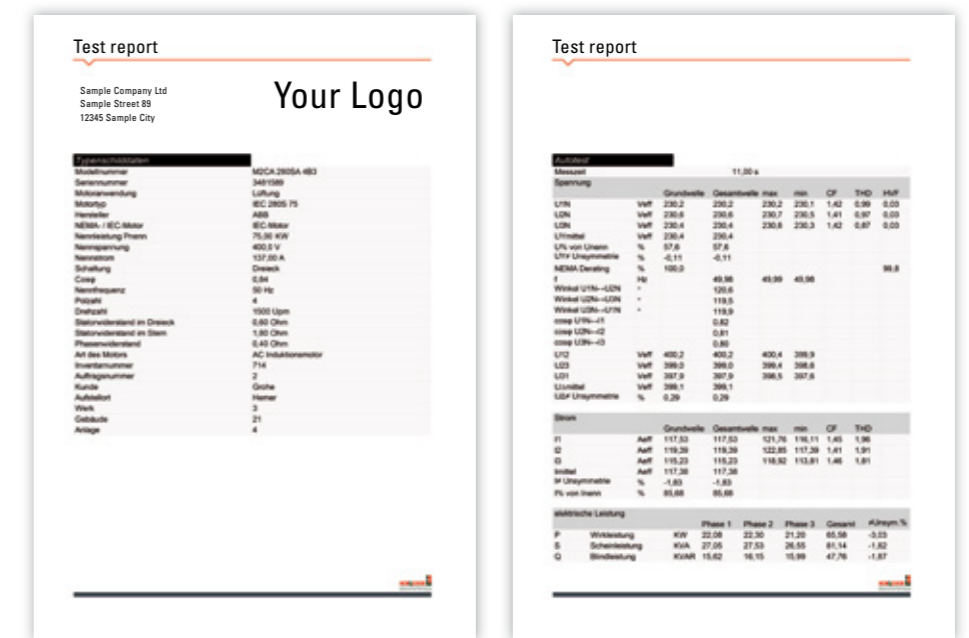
Test report

Sample Company Ltd
Sample Street 89
12345 Sample City

Your Logo

Typenschilddaten

| | |
|---|---|
| Modellnummer | M2CA 280SA 4B3 |
| Seriennummer | 3481589 |
| Motoranwendung | Lüftung |
| Motortyp | IEC 280S 75 |
| Hersteller | ABB |
| NEMA / IEC-Motor | IEC-Motor |
| Nennleistung Pnenn | 75,00 KW |
| Nennspannung | 400,0 V |
| Nennstrom | 137,00 A |
| Schaltung | Dreieck |
| Cosφ | 0,84 |
| Nennfrequenz | 50 Hz |
| Polzahl | 4 |
| Drehzahl | 1500 Upm |
| Statorwiderstand im Dreieck | 0,60 Ohm |
| Statorwiderstand im Stern | 1,80 Ohm |
| Phasenwiderstand | 0,40 Ohm |
| Art des Motors | AC Induktionsmotor |
| Inventarnummer | 714 |
| Auftragsnummer | 2 |
| Kunde | Grohe |
| Aufstellort | Hemer |
| Werk | 3 |
| Gebäude | 21 |
| Anlage | 4 |

Test report

Autotest
Messzeit 11,00 s

Spannung

| | | Grundwelle | Gesamtwelle | max | min | CF | THD | HVF |
|---|---|---|---|---|---|---|---|---|
| U1N | Veff | 230,2 | 230,2 | 230,2 | 230,1 | 1,42 | 0,99 | 0,03 |
| U2N | Veff | 230,6 | 230,6 | 230,7 | 230,5 | 1,41 | 0,97 | 0,03 |
| U3N | Veff | 230,4 | 230,4 | 230,6 | 230,3 | 1,42 | 0,87 | 0,03 |
| U(mittel) | Veff | 230,4 | 230,4 | | | | | |
| U% von Unenn | % | 57,6 | 57,6 | | | | | |
| U1 Unsymmetrie | % | -0,11 | -0,11 | | | | | |
| NEMA Derating | % | 100,0 | | | | | | 99,8 |
| f | Hz | | 49,98 | 49,99 | 49,98 | | | |
| Winkel U1N--U2N | ° | | 120,6 | | | | | |
| Winkel U2N--U3N | ° | | 119,5 | | | | | |
| Winkel U3N--U1N | ° | | 119,9 | | | | | |
| cosφ U1N--I1 | | | 0,82 | | | | | |
| cosφ U2N--I2 | | | 0,81 | | | | | |
| cosφ U3N--I3 | | | 0,80 | | | | | |
| U12 | Veff | 400,2 | 400,2 | 400,4 | 399,9 | | | |
| U23 | Veff | 399,0 | 399,0 | 399,4 | 398,8 | | | |
| U31 | Veff | 397,9 | 397,9 | 398,5 | 397,6 | | | |
| U(mittel) | Veff | 399,1 | 399,1 | | | | | |
| U∆ Unsymmetrie | % | 0,29 | 0,29 | | | | | |

Strom

| | | Grundwelle | Gesamtwelle | max | min | CF | THD |
|---|---|---|---|---|---|---|---|
| I1 | Aeff | 117,53 | 117,53 | 121,76 | 116,11 | 1,45 | 1,96 |
| I2 | Aeff | 119,39 | 119,39 | 122,85 | 117,39 | 1,41 | 1,91 |
| I3 | Aeff | 115,23 | 115,23 | 118,92 | 113,81 | 1,46 | 1,81 |
| I(mittel) | Aeff | 117,38 | 117,38 | | | | |
| I% Unsymmetrie | % | -1,83 | -1,83 | | | | |
| I% von Inenn | % | 85,68 | 85,68 | | | | |

elektrische Leistung

| | | | Phase 1 | Phase 2 | Phase 3 | Gesamt | %Unsym.% |
|---|---|---|---|---|---|---|---|
| P | Wirkleistung | KW | 22,08 | 22,30 | 21,20 | 65,58 | -3,03 |
| S | Scheinleistung | KVA | 27,05 | 27,53 | 26,55 | 81,14 | -1,82 |
| Q | Blindleistung | KVAR | 15,62 | 16,15 | 15,99 | 47,76 | -1,87 |